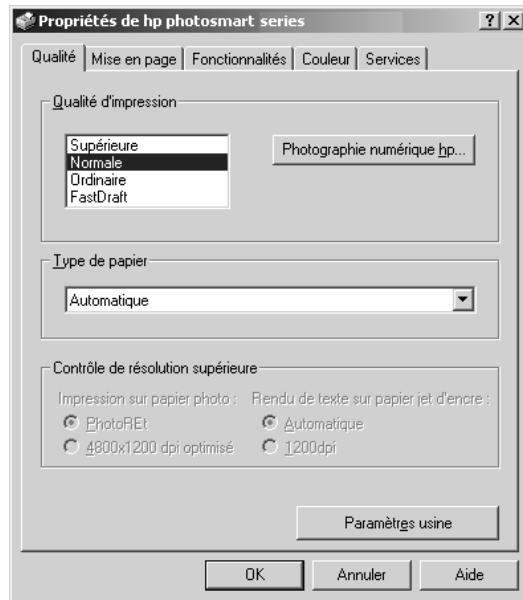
Propriétés de hp photosmart series

?

X

Qualité | Mise en page | Fonctionnalités | Couleur | Services

Qualité d'impression

Supérieure
Normale
Ordinaire
FastDraft

Photographie numérique hp...

Type de papier

Automatique

Contrôle de résolution supérieure

Impression sur papier photo :
PhotoREt
4800x1200 dpi optimisé

Rendu de texte sur papier jet d'encre :
Automatique
1200dpi

Paramètres usine

OK | Annuler | Aide